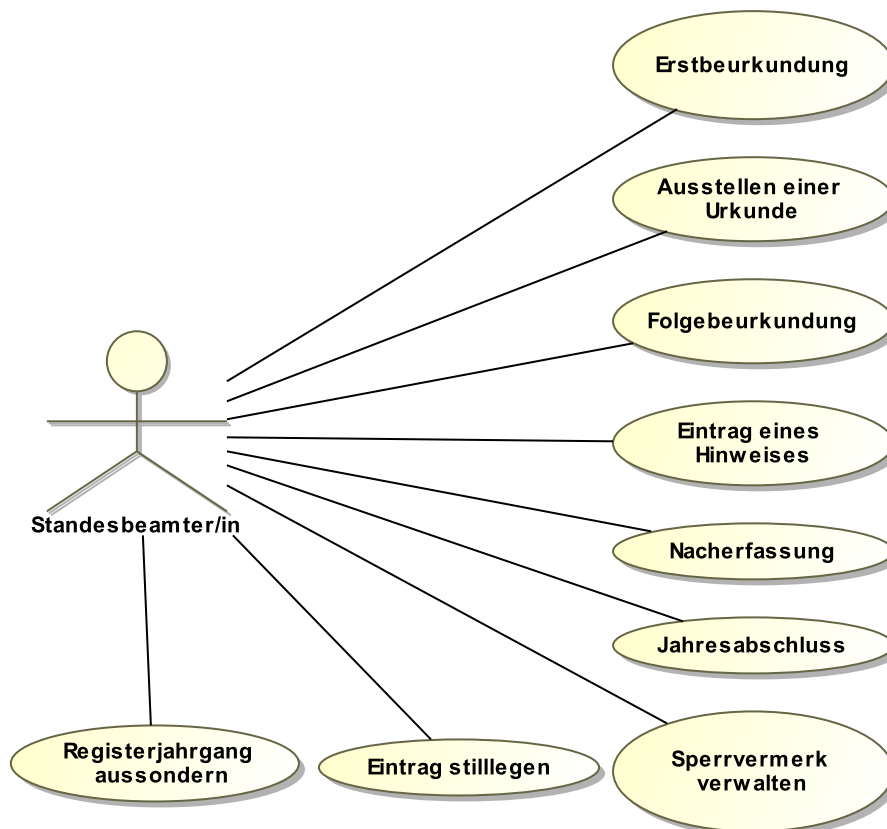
Erstbeurkundung

Ausstellen einer Urkunde

Folgebeurkundung

Eintrag eines Hinweises

Nacherfassung

Jahresabschluss

Sperrvermerk verwalten

Eintrag stilllegen

Registerjahrgang aussondern

Standesbeamter/in